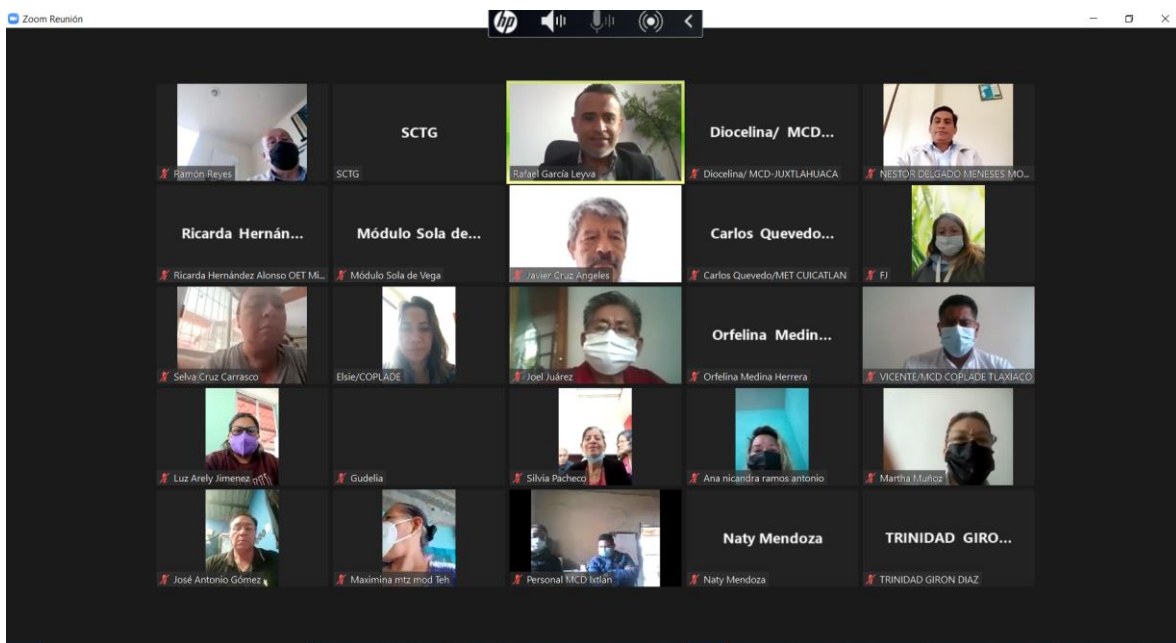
Zoom Reunión

hp

Ramón Reyes

SCTG
SCTG

Rafael García Leyva

Diocelina/ MCD...
Diocelina/ MCD-JUXTLAHUACA

NESTOR DELGADO MENESES MO...

Ricarda Hernán...
Ricarda Hernández Alonso OET Mi...

Módulo Sola de...
Módulo Sola de Vega

Javier Cruz Angeles

Carlos Quevedo...
Carlos Quevedo/MET CUICATLAN

FJ

Selva Cruz Carrasco

Elsie/COPLADE

Joel Juárez

Orfelina Medin...
Orfelina Medina Herrera

VICENTE/MCD COPLADE TLAXIACO

Luz Arely Jimenez

Gudelia

Silvia Pacheco

Ana nicandra ramos antonio

Martha Muñoz

José Antonio Gómez

Maximina mtz mod Teh

Personal MCD Ixtlán

Naty Mendoza
Naty Mendoza

TRINIDAD GIRO...
TRINIDAD GIRON DIAZ